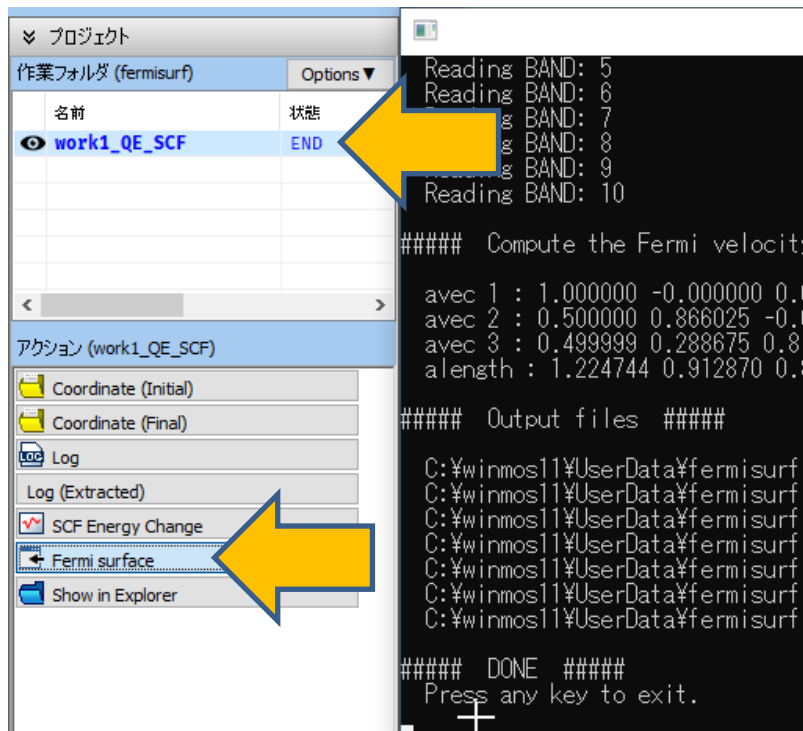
プロジェクト
作業フォルダ (fermisurf) Options▼
名前 状態
work1_QE_SCF END

アクション (work1_QE_SCF)
Coordinate (Initial)
Coordinate (Final)
Log
Log (Extracted)
SCF Energy Change
Fermi surface
Show in Explorer

Reading BAND: 5
Reading BAND: 6
Reading BAND: 7
Reading BAND: 8
Reading BAND: 9
Reading BAND: 10

##### Compute the Fermi velocit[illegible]

avec 1 : 1.000000 -0.000000 0.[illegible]
avec 2 : 0.500000 0.866025 -0.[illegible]
avec 3 : 0.499999 0.288675 0.8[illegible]
alength : 1.224744 0.912870 0.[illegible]

##### Output files #####

C:¥winmos11¥UserData¥fermisurf
C:¥winmos11¥UserData¥fermisurf
C:¥winmos11¥UserData¥fermisurf
C:¥winmos11¥UserData¥fermisurf
C:¥winmos11¥UserData¥fermisurf
C:¥winmos11¥UserData¥fermisurf
C:¥winmos11¥UserData¥fermisurf

##### DONE #####
Press any key to exit.